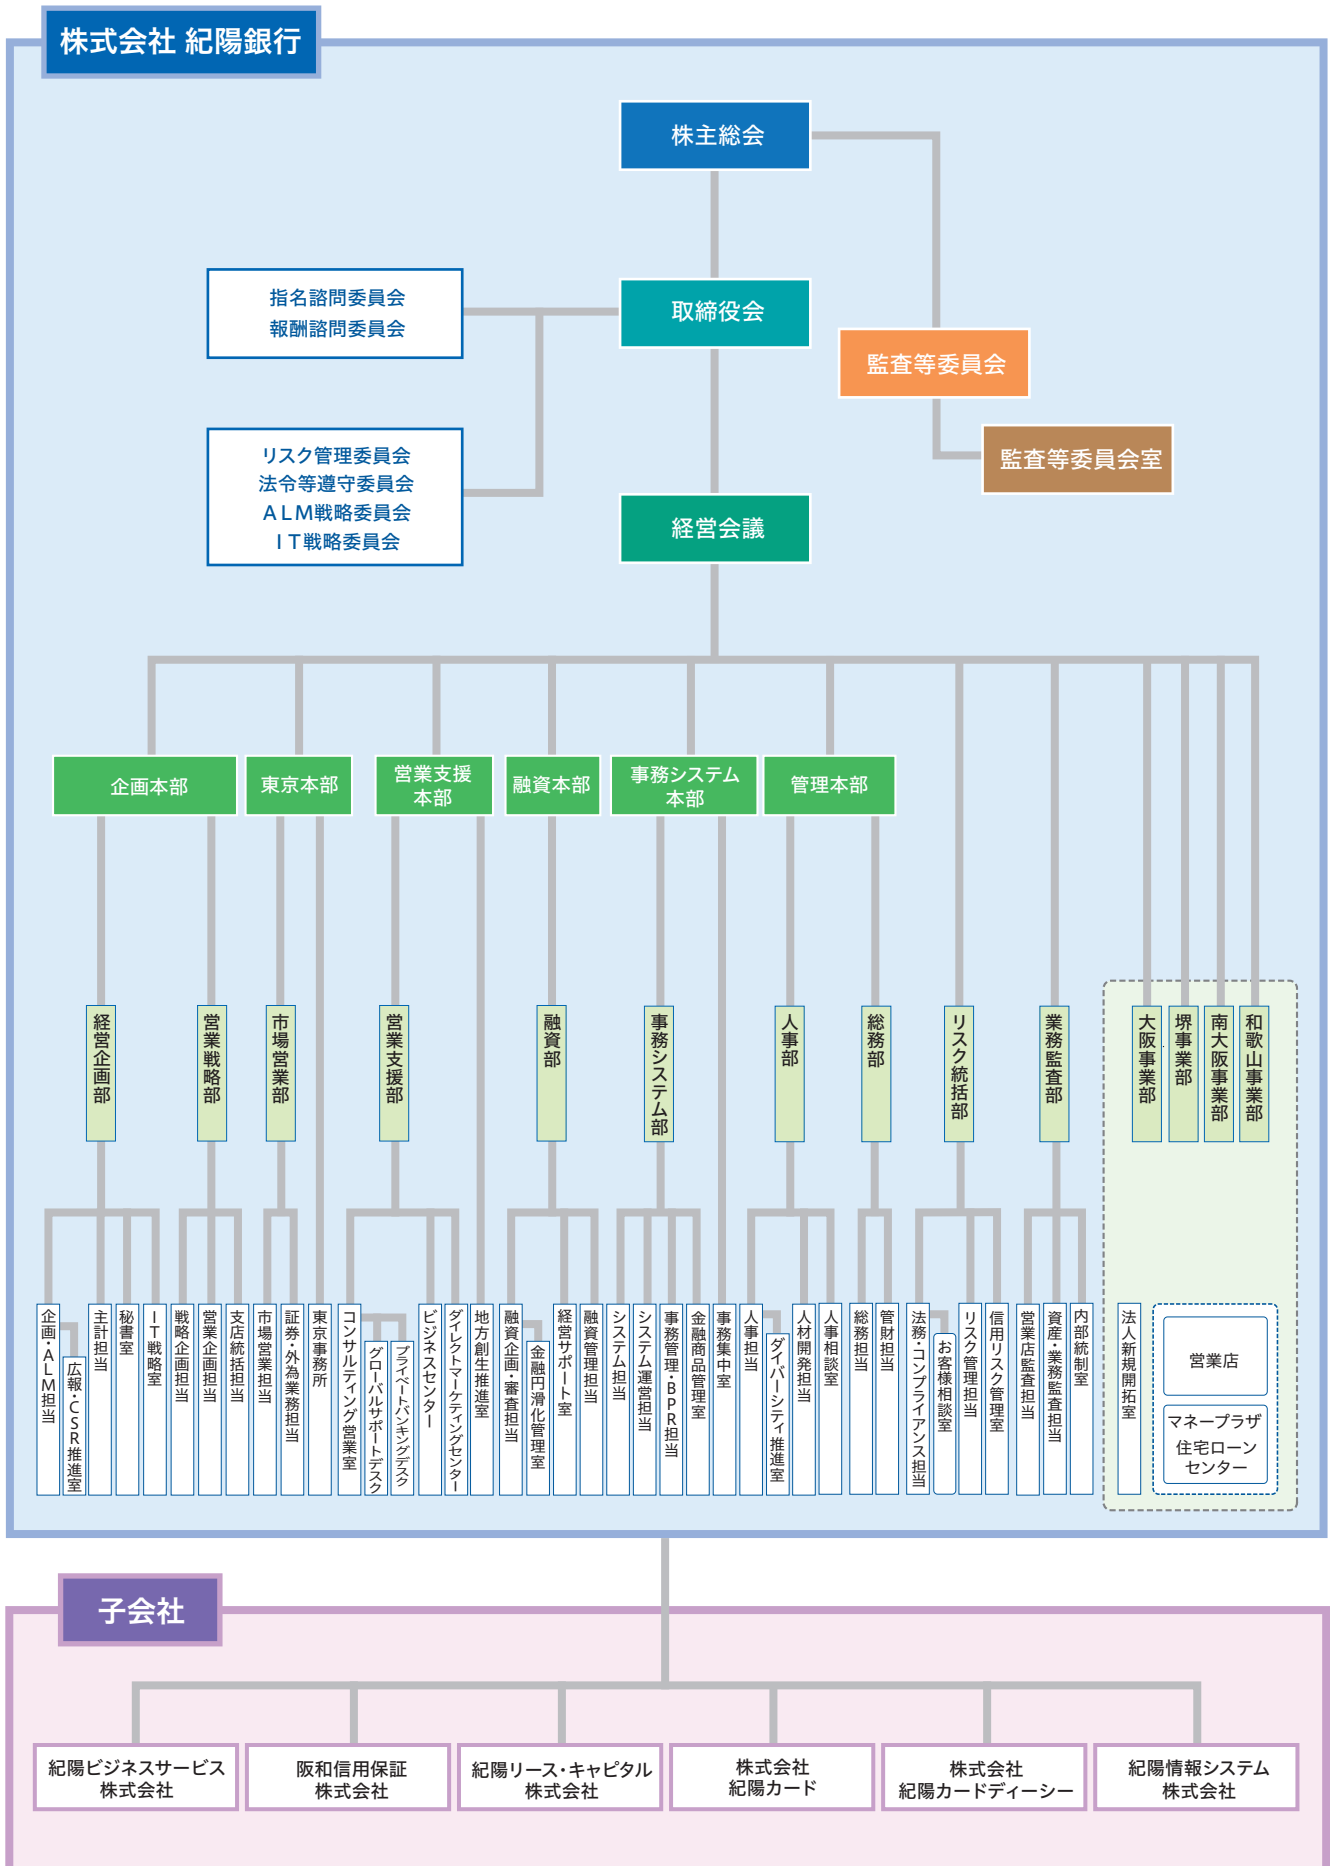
株式会社 紀陽銀行

株主総会

指名諮問委員会
報酬諮問委員会

取締役会

監査等委員会

監査等委員会室

リスク管理委員会
法令等遵守委員会
ALM戦略委員会
IT戦略委員会

経営会議

企画本部

東京本部

営業支援本部

融資本部

事務システム本部

管理本部

経営企画部

営業戦略部

市場営業部

営業支援部

融資部

事務システム部

人事部

総務部

リスク統括部

業務監査部

大阪事業部

堺事業部

南大阪事業部

和歌山事業部

企画・ALM担当

広報・CSR推進室

主計担当

秘書室

IT戦略室

戦略企画担当

営業企画担当

支店統括担当

市場営業担当

証券・外為業務担当

東京事務所

コンサルティング営業室

グローバルサポートデスク

プライベートバンキングデスク

ビジネスセンター

ダイレクトマーケティングセンター

地方創生推進室

融資企画・審査担当

金融円滑化管理室

経営サポート室

融資管理担当

システム担当

システム運営担当

事務管理・BPR担当

金融商品管理室

事務集中室

人事担当

ダイバーシティ推進室

人材開発担当

人事相談室

総務担当

管財担当

法務・コンプライアンス担当

お客様相談室

リスク管理担当

信用リスク管理室

営業店監査担当

資産・業務監査担当

内部統制室

法人新規開拓室

営業店

マネープラザ
住宅ローンセンター

子会社

紀陽ビジネスサービス株式会社

阪和信用保証株式会社

紀陽リース・キャピタル株式会社

株式会社紀陽カード

株式会社紀陽カードディーシー

紀陽情報システム株式会社